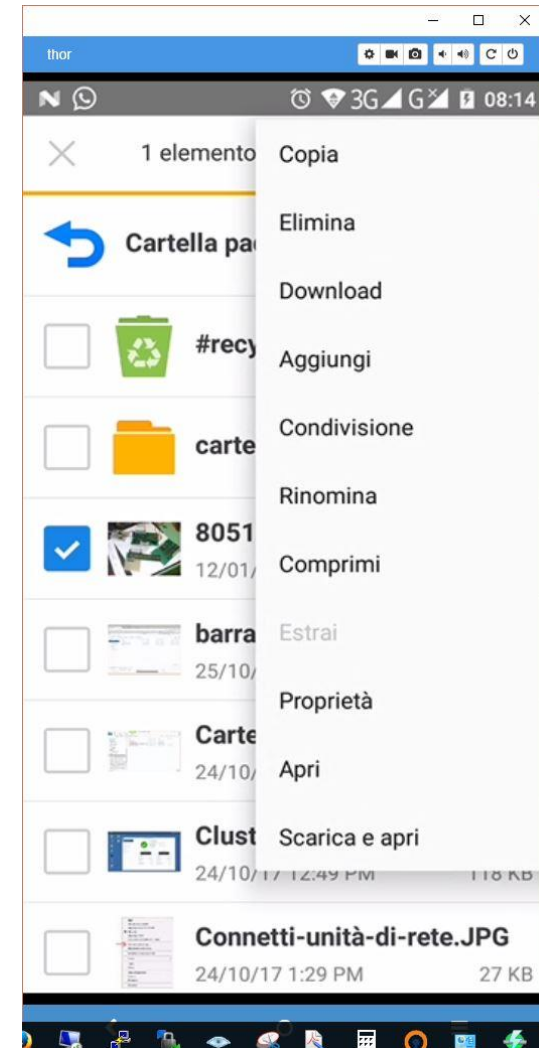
thor

3G G 08:14

1 elemento

Cartella pa

#recy

carte

8051
12/01/

barra
25/10/

Carte
24/10/

Clust
24/10/17 12:49 PM 118 KB

Connetti-unità-di-rete.JPG
24/10/17 1:29 PM 27 KB

Copia
Elimina
Download
Aggiungi
Condivisione
Rinomina
Comprimi
Estrai
Proprietà
Apri
Scarica e apri